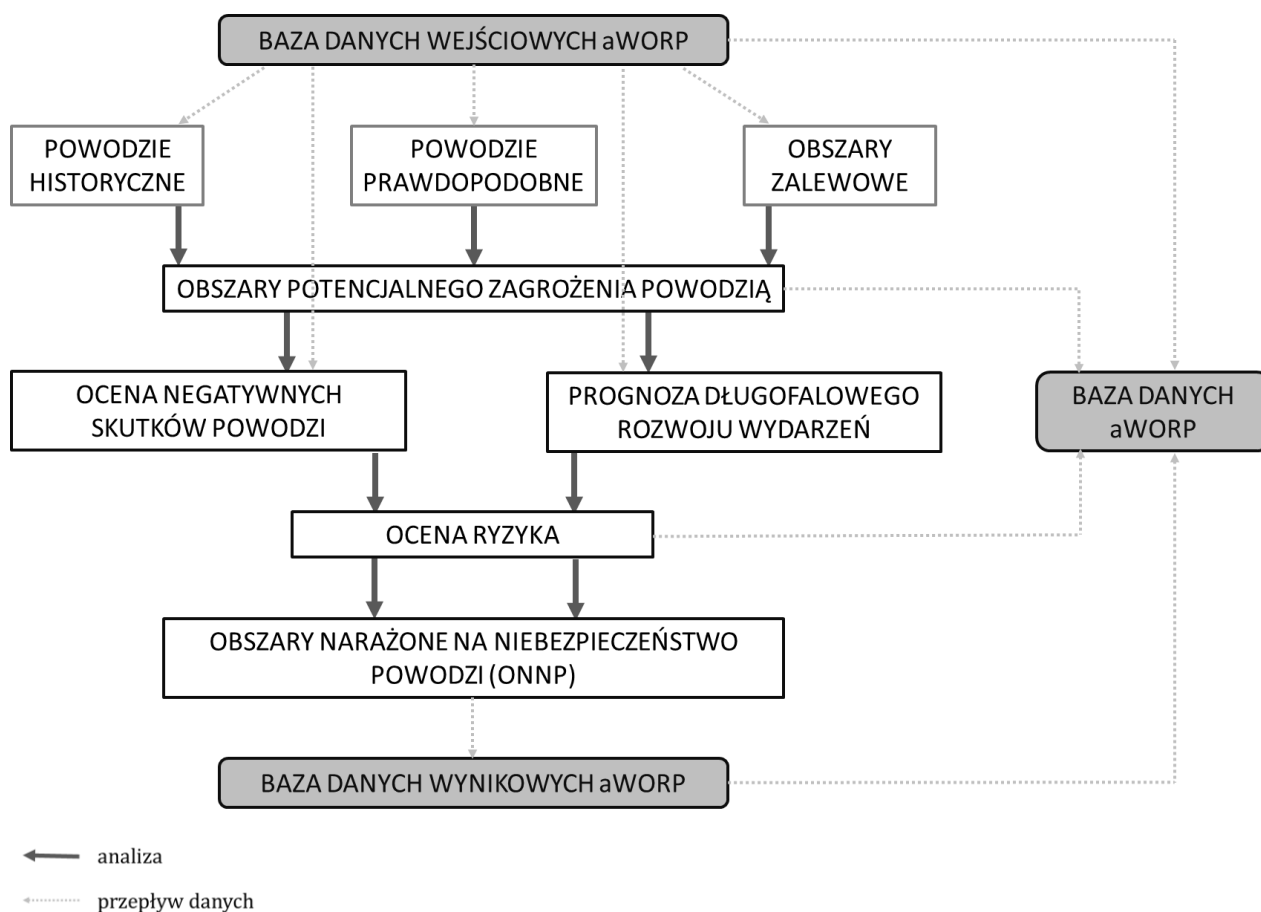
BAZA DANYCH WEJŚCIOWYCH aWORP

POWODZIE HISTORYCZNE

POWODZIE PRAWDOPODOBNE

OBSZARY ZALEWOWE

OBSZARY POTENCJALNEGO ZAGROŻENIA POWODZIĄ

OCENA NEGATYWNYCH SKUTKÓW POWODZI

PROGNOZA DŁUGOFALOWEGO ROZWOJU WYDARZEŃ

BAZA DANYCH aWORP

OCENA RYZYKA

OBSZARY NARAŻONE NA NIEBEZPIECZEŃSTWO POWODZI (ONNP)

BAZA DANYCH WYNIKOWYCH aWORP

analiza

przepływ danych